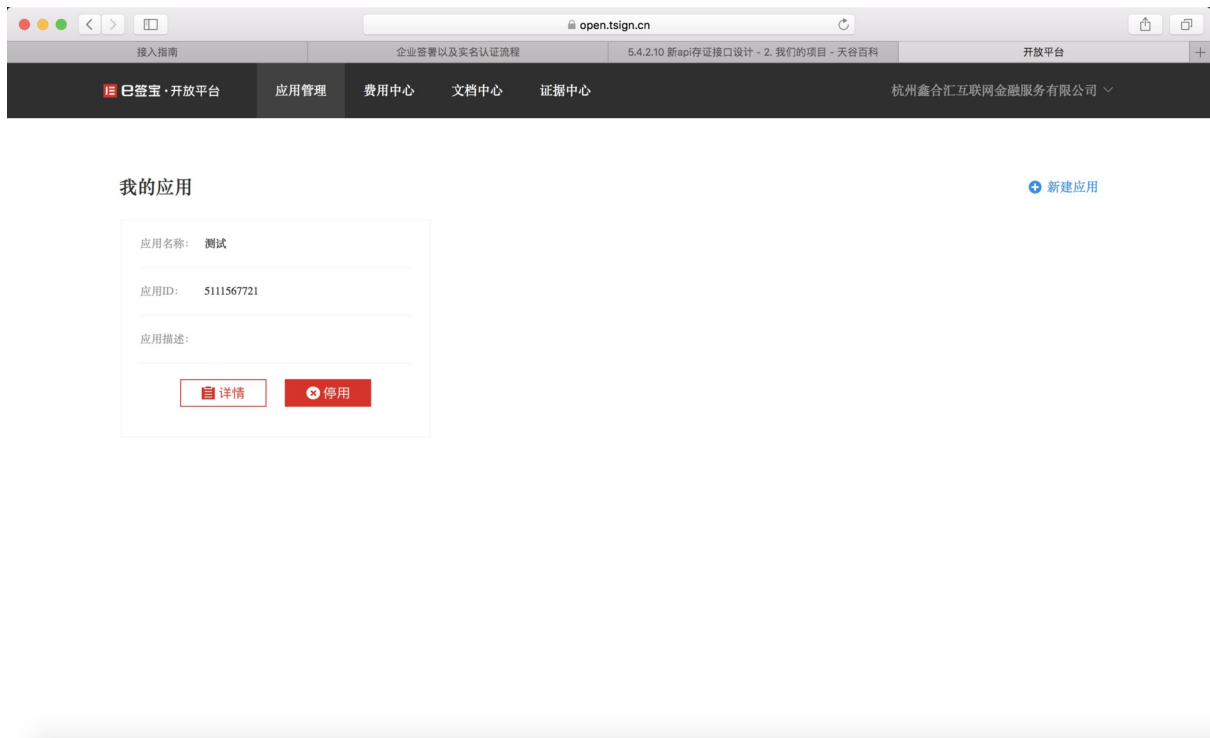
open.tsign.cn

接入指南

企业签署以及实名认证流程

5.4.2.10 新api存证接口设计 - 2. 我们的项目 - 天谷百科

开放平台

e签宝·开放平台

应用管理

费用中心

文档中心

证据中心

杭州鑫合汇互联网金融服务有限公司

我的应用

新建应用

应用名称: 测试

应用ID: 5111567721

应用描述:

详情

停用